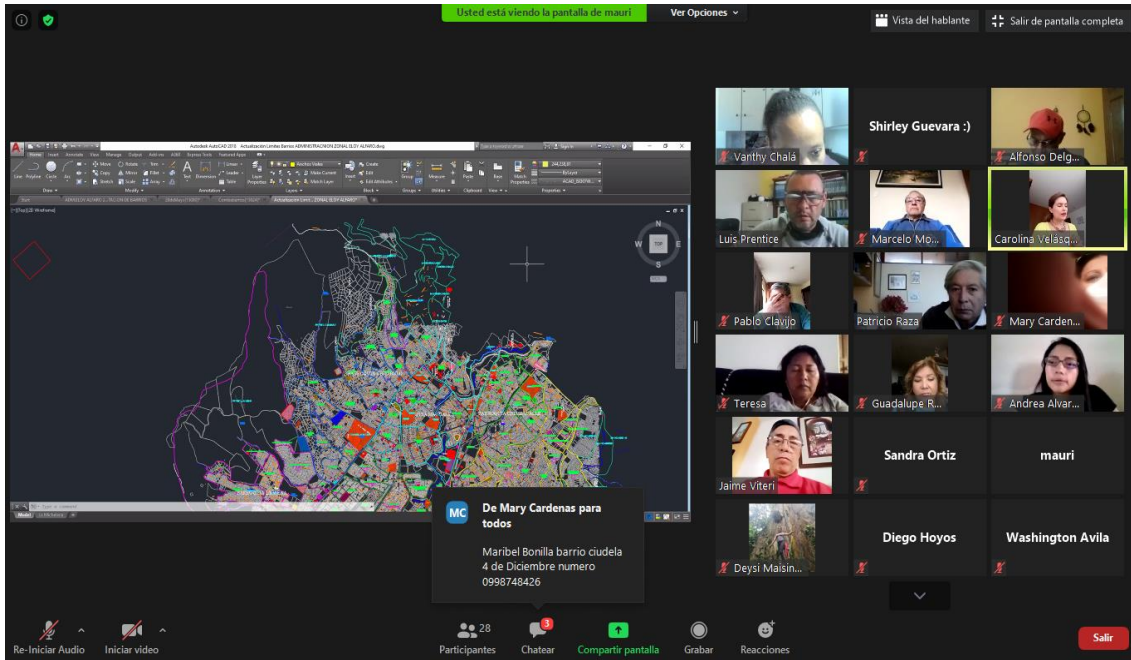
Usted está viendo la pantalla de mauri
Ver Opciones
Vista del hablante
Salir de pantalla completa

Autodesk AutoCAD 2018 Actualizacion Limites Barrios ADMINISTRACION ZONAL ELOY ALFARO.dwg

Vanthy Chalá
Shirley Guevara :)
Alfonso Delg...
Luis Prentice
Marcelo Mo...
Carolina Velásq...
Pablo Clavijo
Patricio Raza
Mary Carden...
Teresa
Guadalupe R...
Andrea Alvar...
Jaime Viteri
Sandra Ortiz
mauri
Deysi Maisin...
Diego Hoyos
Washington Avila

MC
De Mary Cardenas para todos
Maribel Bonilla barrio ciudela 4 de Diciembre numero 0998748426

Re-Iniciar Audio
Iniciar video
28
Participantes
3
Chatear
Compartir pantalla
Grabar
Reacciones
Salir